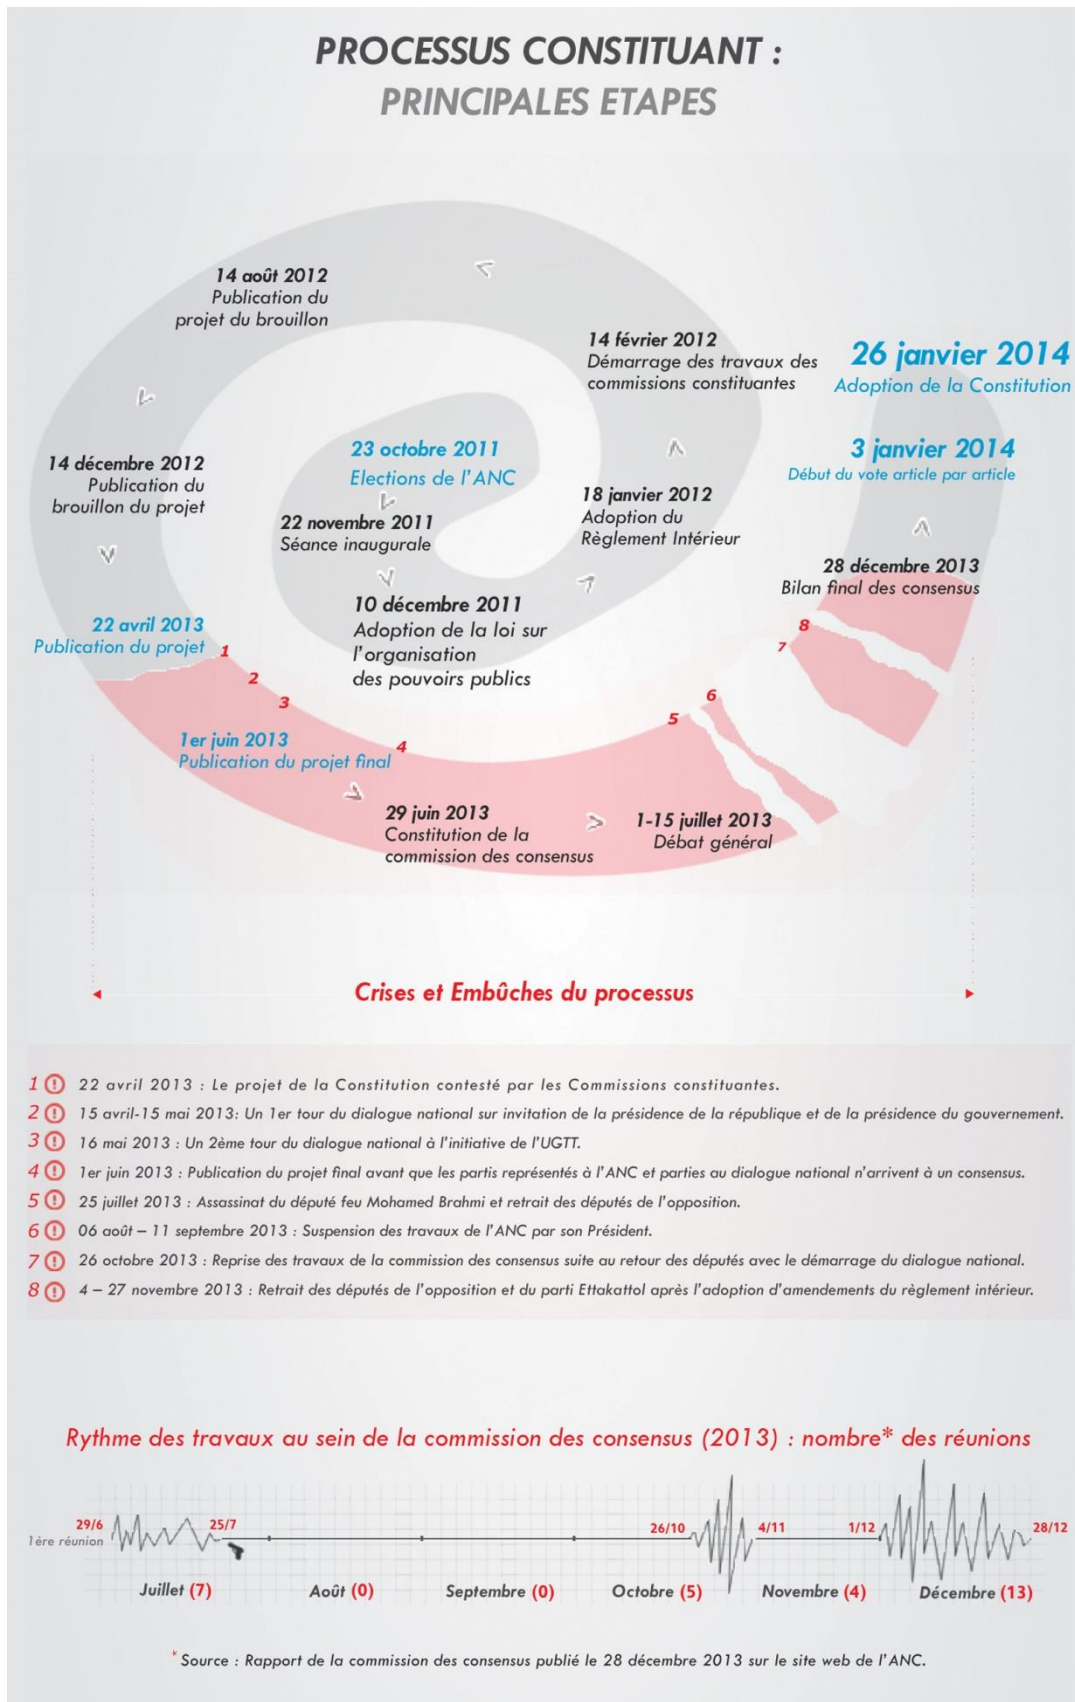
PROCESSUS CONSTITUANT :
PRINCIPALES ETAPES

14 août 2012
Publication du projet du brouillon

14 février 2012
Démarrage des travaux des commissions constituantes

26 janvier 2014
Adoption de la Constitution

14 décembre 2012
Publication du brouillon du projet

23 octobre 2011
Elections de l'ANC

3 janvier 2014
Début du vote article par article

18 janvier 2012
Adoption du Règlement Intérieur

22 novembre 2011
Séance inaugurale

28 décembre 2013
Bilan final des consensus

10 décembre 2011
Adoption de la loi sur l'organisation des pouvoirs publics

22 avril 2013
Publication du projet

1

2

3

8

7

6

5

1er juin 2013
Publication du projet final

4

29 juin 2013
Constitution de la commission des consensus

1-15 juillet 2013
Débat général

Crises et Embûches du processus

1 22 avril 2013 : Le projet de la Constitution contesté par les Commissions constituantes.
2 15 avril-15 mai 2013: Un 1er tour du dialogue national sur invitation de la présidence de la république et de la présidence du gouvernement.
3 16 mai 2013 : Un 2ème tour du dialogue national à l'initiative de l'UGTT.
4 1er juin 2013 : Publication du projet final avant que les partis représentés à l'ANC et parties au dialogue national n'arrivent à un consensus.
5 25 juillet 2013 : Assassinat du député feu Mohamed Brahmi et retrait des députés de l'opposition.
6 06 août – 11 septembre 2013 : Suspension des travaux de l'ANC par son Président.
7 26 octobre 2013 : Reprise des travaux de la commission des consensus suite au retour des députés avec le démarrage du dialogue national.
8 4 – 27 novembre 2013 : Retrait des députés de l'opposition et du parti Ettakattol après l'adoption d'amendements du règlement intérieur.

Rythme des travaux au sein de la commission des consensus (2013) : nombre* des réunions

29/6 1ère réunion
25/7
26/10
4/11
1/12
28/12

Juillet (7) Août (0) Septembre (0) Octobre (5) Novembre (4) Décembre (13)

* Source : Rapport de la commission des consensus publié le 28 décembre 2013 sur le site web de l'ANC.